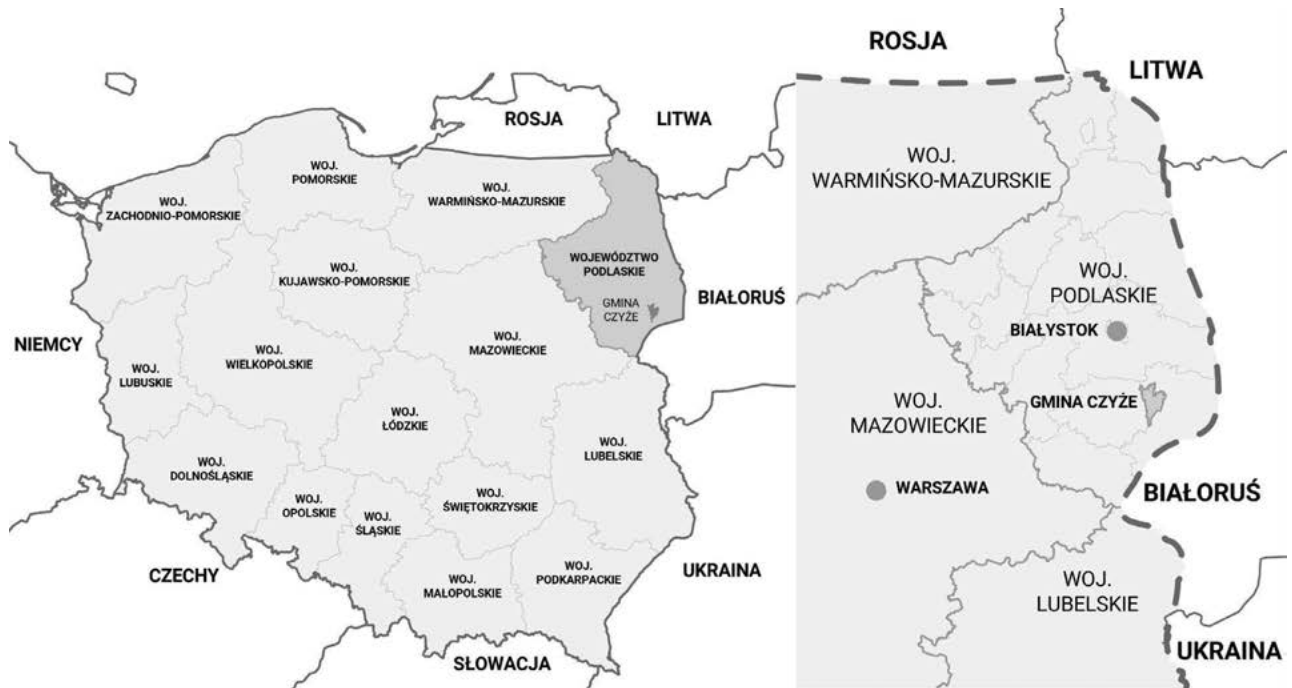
ROSJA
LITWA
WOJ. POMORSKIE
WOJ. WARMIŃSKO-MAZURSKIE
WOJ. ZACHODNIO-POMORSKIE
WOJEWÓDZTWO PODLASKIE
GMINA CZYŻE
WOJ. KUJAWSKO-POMORSKIE
BIAŁORUŚ
NIEMCY
WOJ. LUBUSKIE
WOJ. WIELKOPOLSKIE
WOJ. MAZOWIECKIE
WOJ. ŁÓDZKIE
WOJ. LUBELSKIE
WOJ. DOLNOŚLĄSKIE
WOJ. OPOLSKIE
WOJ. ŚLĄSKIE
WOJ. ŚWIĘTOKRZYSKIE
CZECHY
WOJ. MAŁOPOLSKIE
WOJ. PODKARPACKIE
UKRAINA
SŁOWACJA

ROSJA
LITWA
WOJ. WARMIŃSKO-MAZURSKIE
WOJ. PODLASKIE
BIAŁYSTOK
GMINA CZYŻE
WOJ. MAZOWIECKIE
WARSZAWA
BIAŁORUŚ
WOJ. LUBELSKIE
UKRAINA